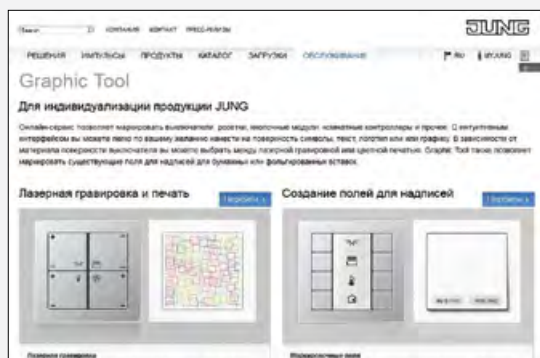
Поиск КОМПАНИЯ КОНТАКТ ПРЕСС-РЕЛИЗЫ

JUNG

РЕШЕНИЯ ИМПУЛЬСЫ ПРОДУКТЫ КАТАЛОГ ЗАГРУЗКИ ОБСЛУЖИВАНИЕ

RU MYJUNG

Graphic Tool

Для индивидуализации продукции JUNG

Онлайн-сервис позволяет маркировать выключатели, розетки, кнопочные модули, комнатные контроллеры и прочее. С интуитивным интерфейсом вы можете легко по вашему желанию нанести на поверхность символы, текст, логотип или фотографию. В зависимости от материала поверхности выключателя вы можете выбрать между лазерной гравировкой или цветной печатью. Graphic Tool также позволяет маркировать существующие поля для надписей для бумажных или фольгированных вставок.

Лазерная гравировка и печать

Перейти

Создание полей для надписей

Перейти

Лазерная гравировка

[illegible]